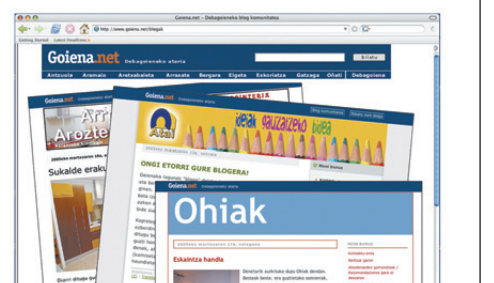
Goiena.net – Debagoieneko blog komunitatea

http://www.goiena.net/blogak

Goiena.net Debagoieneko ataria

Bilatu

Antzuola Aramaio Aretxabaleta Arrasate Bergara Elgeta Eskoriatza Gatzaga Oñati Debagoiena

Goiena.net

Arr Arozte

Sukalde erak

Goiena.net

Atal

ideak gauzatzeko bidea

ONGI ETORRI GURE BLOGERA!

Goiena.net Debagoieneko ataria

Ohiak

Eskaintza handia

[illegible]